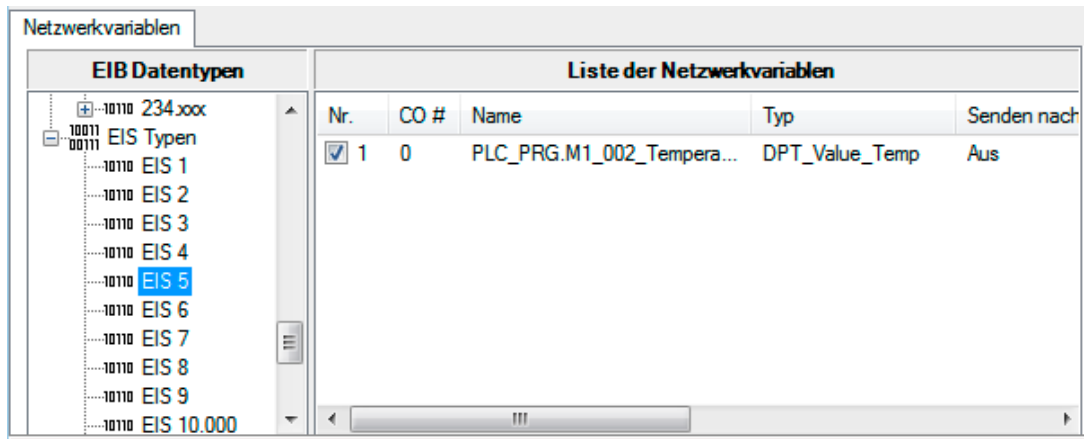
Netzwerkvariablen

EIB Datentypen

10110 234.xxx
10011 00111 EIS Typen
10110 EIS 1
10110 EIS 2
10110 EIS 3
10110 EIS 4
10110 EIS 5
10110 EIS 6
10110 EIS 7
10110 EIS 8
10110 EIS 9
10110 EIS 10.000

Liste der Netzwerkvariablen

| Nr. | CO # | Name | Typ | Senden nach |
|---|---|---|---|---|
| 1 | 0 | PLC_PRG.M1_002_Tempera... | DPT_Value_Temp | Aus |